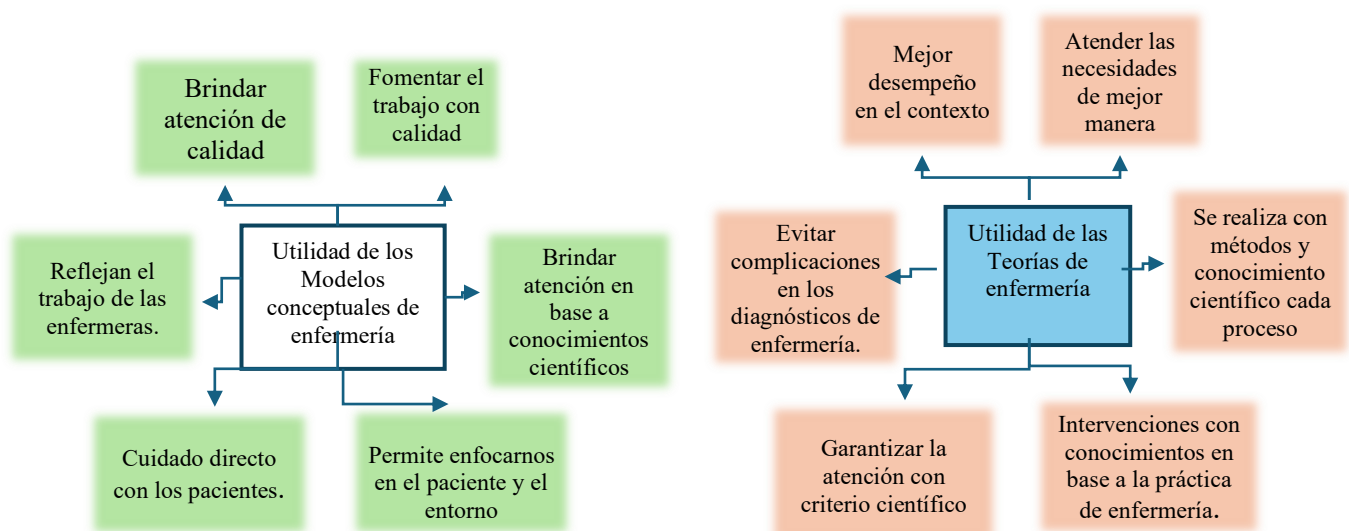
Brindar atención de calidad

Fomentar el trabajo con calidad

Reflejan el trabajo de las enfermeras.

Utilidad de los Modelos conceptuales de enfermería

Brindar atención en base a conocimientos científicos

Cuidado directo con los pacientes.

Permite enfocarnos en el paciente y el entorno

Mejor desempeño en el contexto

Atender las necesidades de mejor manera

Evitar complicaciones en los diagnósticos de enfermería.

Utilidad de las Teorías de enfermería

Se realiza con métodos y conocimiento científico cada proceso

Garantizar la atención con criterio científico

Intervenciones con conocimientos en base a la práctica de enfermería.